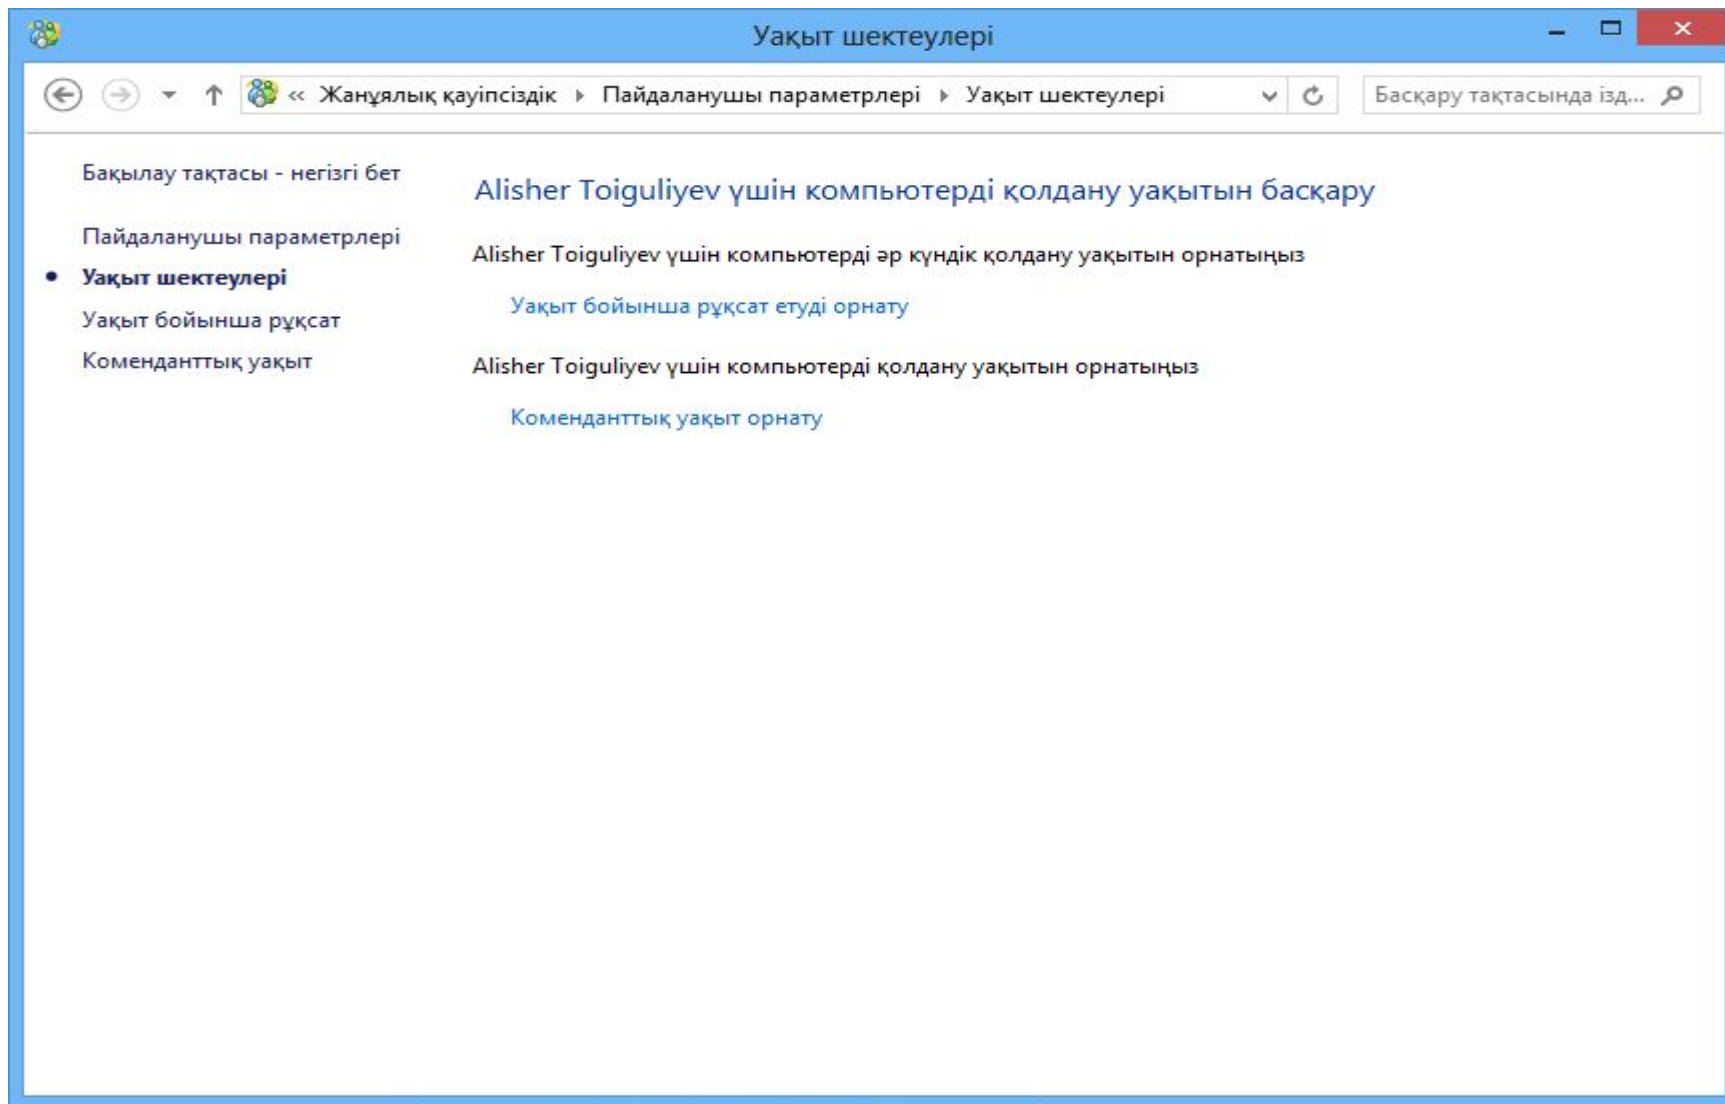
Уақыт шектеулері

« Жанұялық қауіпсіздік ▸ Пайдаланушы параметрлері ▸ Уақыт шектеулері

Басқару тақтасында ізд...

Бақылау тақтасы - негізгі бет

Пайдаланушы параметрлері

• Уақыт шектеулері

Уақыт бойынша рұқсат

Коменданттық уақыт

Alisher Toiguliyev үшін компьютерді қолдану уақытын басқару

Alisher Toiguliyev үшін компьютерді әр күндік қолдану уақытын орнатыңыз

Уақыт бойынша рұқсат етуді орнату

Alisher Toiguliyev үшін компьютерді қолдану уақытын орнатыңыз

Коменданттық уақыт орнату